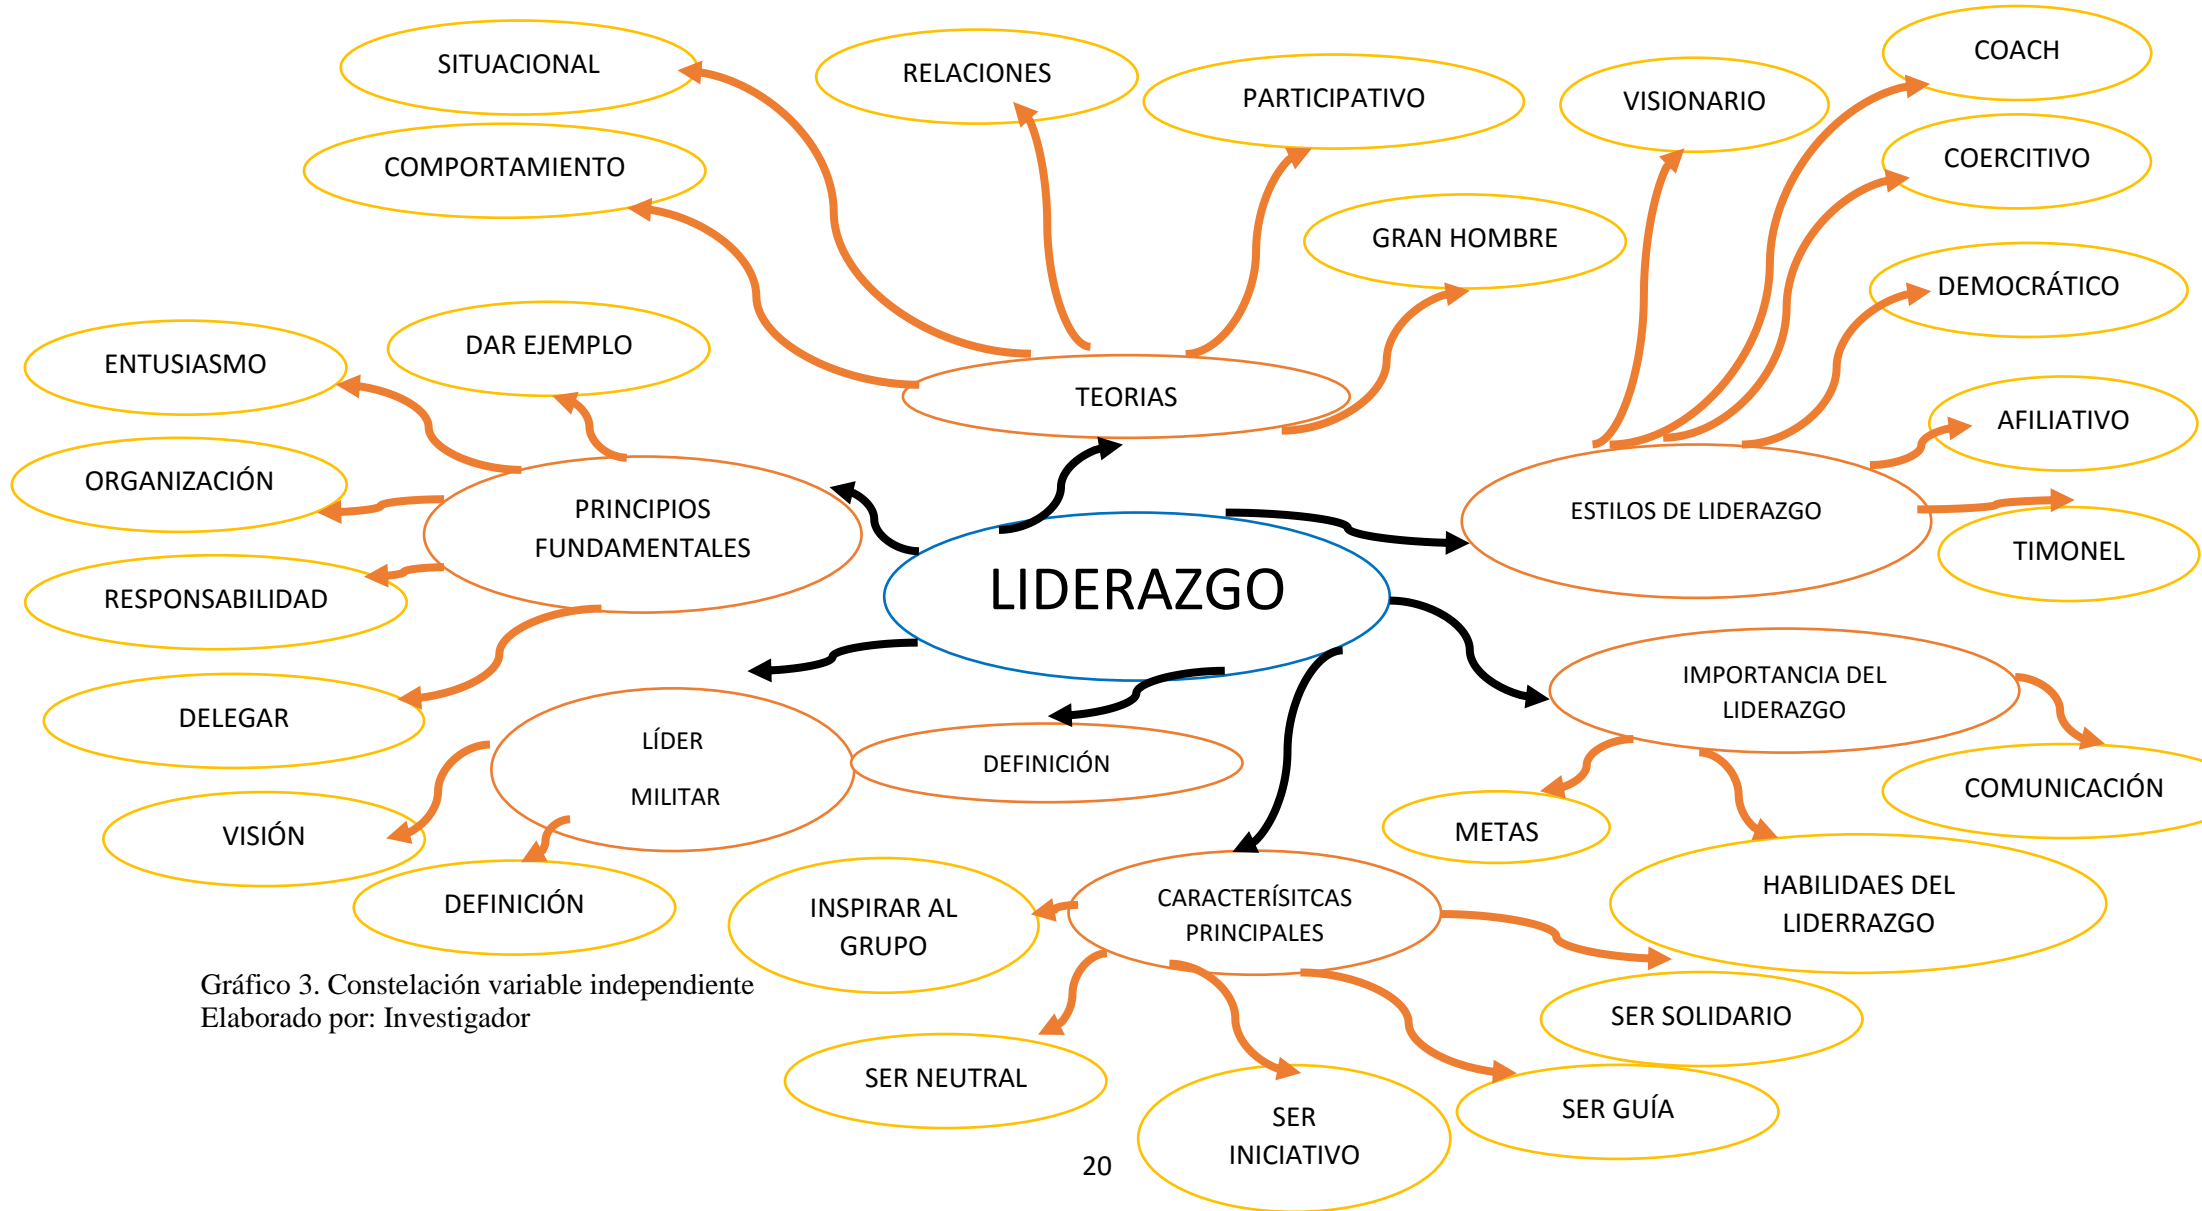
SITUACIONAL

RELACIONES

PARTICIPATIVO

VISIONARIO

COACH

COMPORTAMIENTO

COERCITIVO

GRAN HOMBRE

DEMOCRÁTICO

ENTUSIASMO

DAR EJEMPLO

TEORIAS

AFILIATIVO

ORGANIZACIÓN

PRINCIPIOS FUNDAMENTALES

ESTILOS DE LIDERAZGO

TIMONEL

LIDERAZGO

RESPONSABILIDAD

IMPORTANCIA DEL LIDERAZGO

DELEGAR

LÍDER

MILITAR

DEFINICIÓN

COMUNICACIÓN

VISIÓN

METAS

DEFINICIÓN

HABILIDAES DEL LIDERRAZGO

INSPIRAR AL GRUPO

CARACTERÍSITCAS PRINCIPALES

Gráfico 3. Constelación variable independiente
Elaborado por: Investigador

SER SOLIDARIO

SER NEUTRAL

SER INICIATIVO

SER GUÍA

20